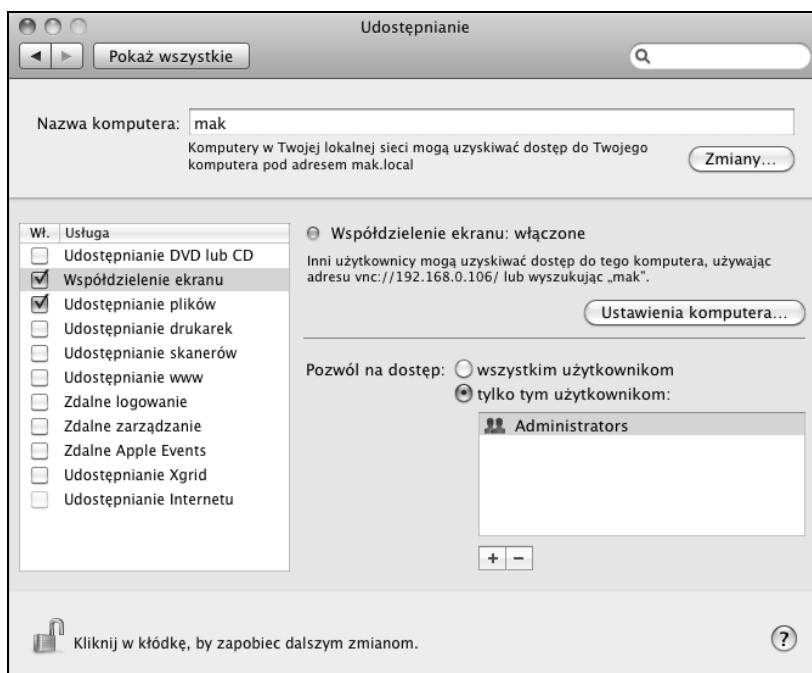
Udostępnianie

Pokaż wszystkie

Nazwa komputera: mak

Komputery w Twojej lokalnej sieci mogą uzyskiwać dostęp do Twojego komputera pod adresem mak.local

Zmiany...

| Wł. | Usługa |
|---|---|
| ☐ | Udostępnianie DVD lub CD |
| ☑ | Współdzielenie ekranu |
| ☑ | Udostępnianie plików |
| ☐ | Udostępnianie drukarek |
| ☐ | Udostępnianie skanerów |
| ☐ | Udostępnianie www |
| ☐ | Zdalne logowanie |
| ☐ | Zdalne zarządzanie |
| ☐ | Zdalne Apple Events |
| ☐ | Udostępnianie Xgrid |
| ☐ | Udostępnianie Internetu |

Współdzielenie ekranu: włączone

Inni użytkownicy mogą uzyskiwać dostęp do tego komputera, używając adresu vnc://192.168.0.106/ lub wyszukując „mak".

Ustawienia komputera...

Pozwól na dostęp: wszystkim użytkownikom
tylko tym użytkownikom:

Administrators

+ −

Kliknij w kłódkę, by zapobiec dalszym zmianom.

?